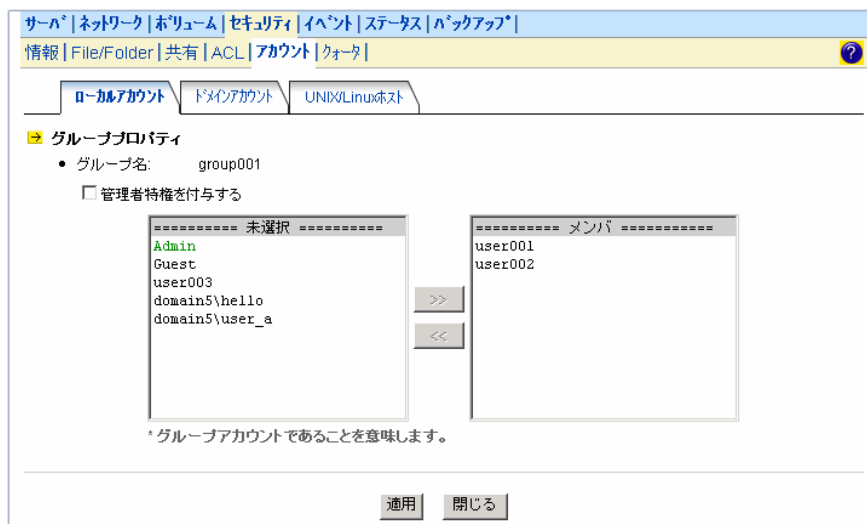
サーバ | ネットワーク | ボリューム | セキュリティ | イベント | ステータス | バックアップ |
情報 | File/Folder | 共有 | ACL | アカウント | クォータ |

?

ローカルアカウント | ドメインアカウント | UNIX/Linuxホスト

グループプロパティ

- グループ名: group001

☐ 管理者特権を付与する

========== 未選択 ==========
Admin
Guest
user003
domain5\hello
domain5\user_a

>>

<<

========== メンバ ==========
user001
user002

*グループアカウントであることを意味します。

適用 閉じる